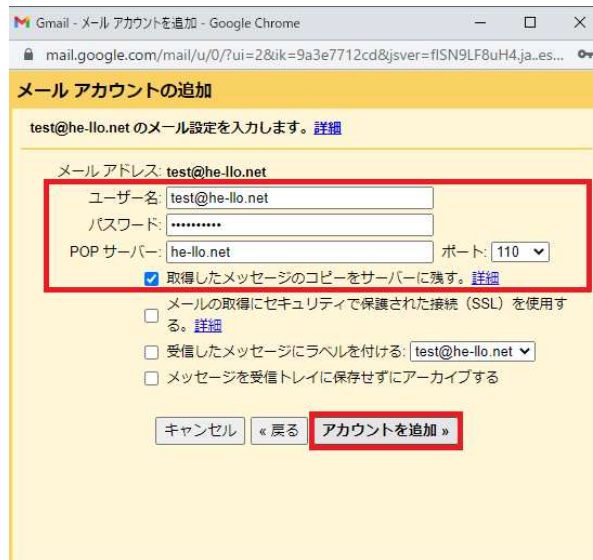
Gmail - メール アカウントを追加 - Google Chrome

mail.google.com/mail/u/0/?ui=2&ik=9a3e7712cd&jsver=fISN9LF8uH4.ja..es...

メール アカウントの追加

test@he-llo.net のメール設定を入力します。詳細

メール アドレス: test@he-llo.net

ユーザー名: test@he-llo.net

パスワード: ••••••••••

POP サーバー: he-llo.net ポート: 110

取得したメッセージのコピーをサーバーに残す。詳細

メールの取得にセキュリティで保護された接続（SSL）を使用する。詳細

受信したメッセージにラベルを付ける: test@he-llo.net

メッセージを受信トレイに保存せずにアーカイブする

キャンセル « 戻る アカウントを追加 »